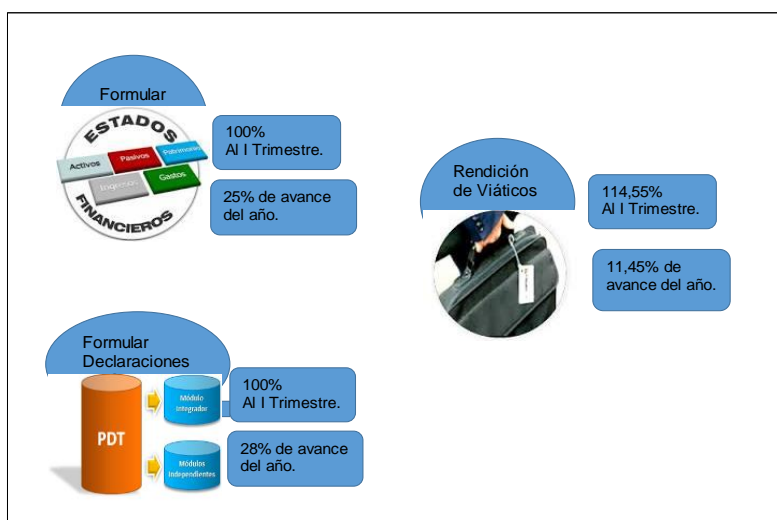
Formular

ESTADOS

Activos Pasivos Patrimonio

Ingresos Gastos

FINANCIEROS

100%
Al I Trimestre.

25% de avance del año.

Rendición de Viáticos

114,55%
Al I Trimestre.

11,45% de avance del año.

Formular Declaraciones

PDT

Módulo Integrador

Módulos Independientes

100%
Al I Trimestre.

28% de avance del año.